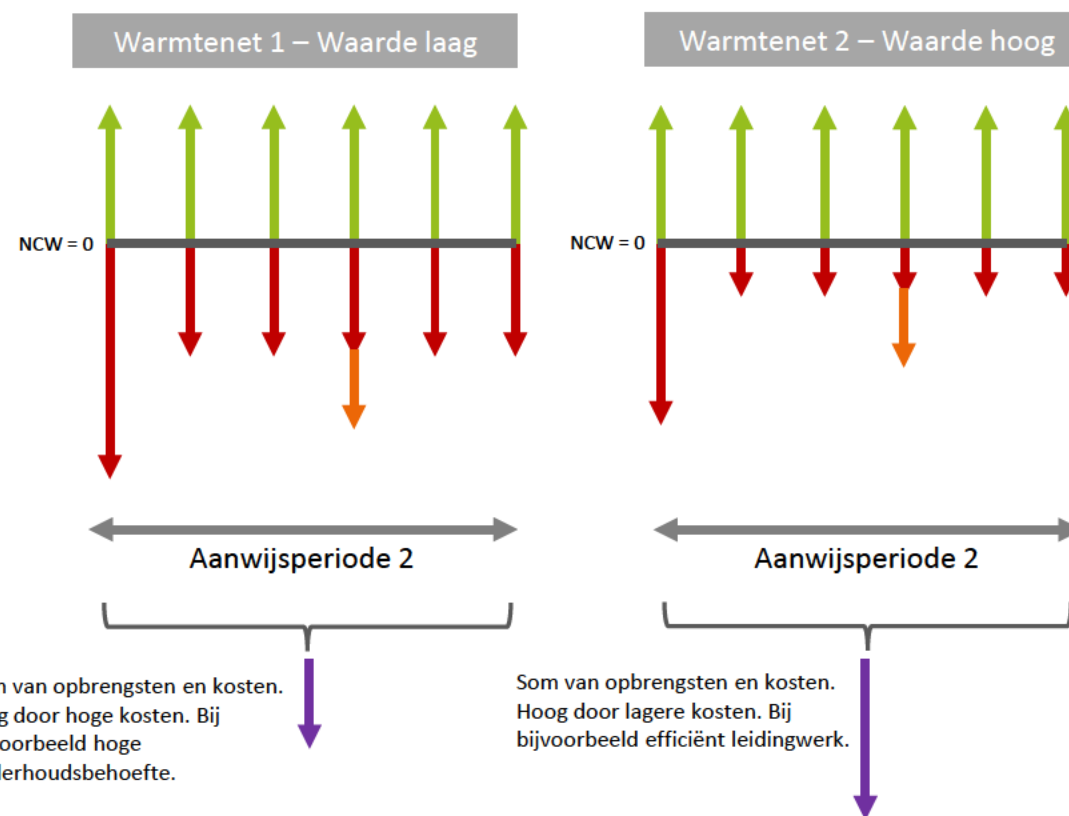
Warmtenet 1 – Waarde laag

NCW = 0

Aanwijsperiode 2

n van opbrengsten en kosten. g door hoge kosten. Bij oorbeeld hoge derhoudsbehoefte.

Warmtenet 2 – Waarde hoog

NCW = 0

Aanwijsperiode 2

Som van opbrengsten en kosten. Hoog door lagere kosten. Bij bijvoorbeeld efficiënt leidingwerk.